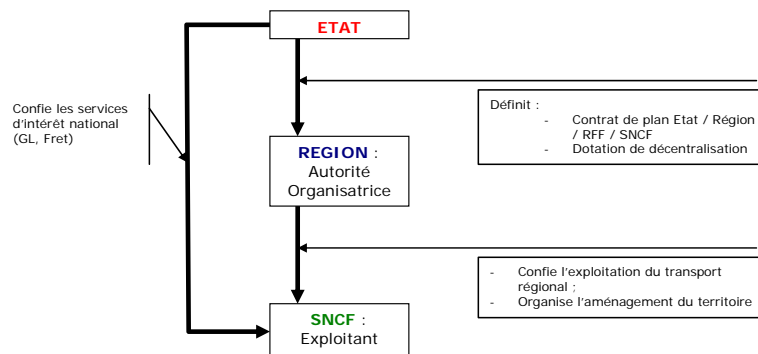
ETAT

Confie les services d'intérêt national (GL, Fret)

Définit :
- Contrat de plan Etat / Région / RFF / SNCF
- Dotation de décentralisation

REGION : Autorité Organisatrice

- Confie l'exploitation du transport régional ;
- Organise l'aménagement du territoire

SNCF : Exploitant